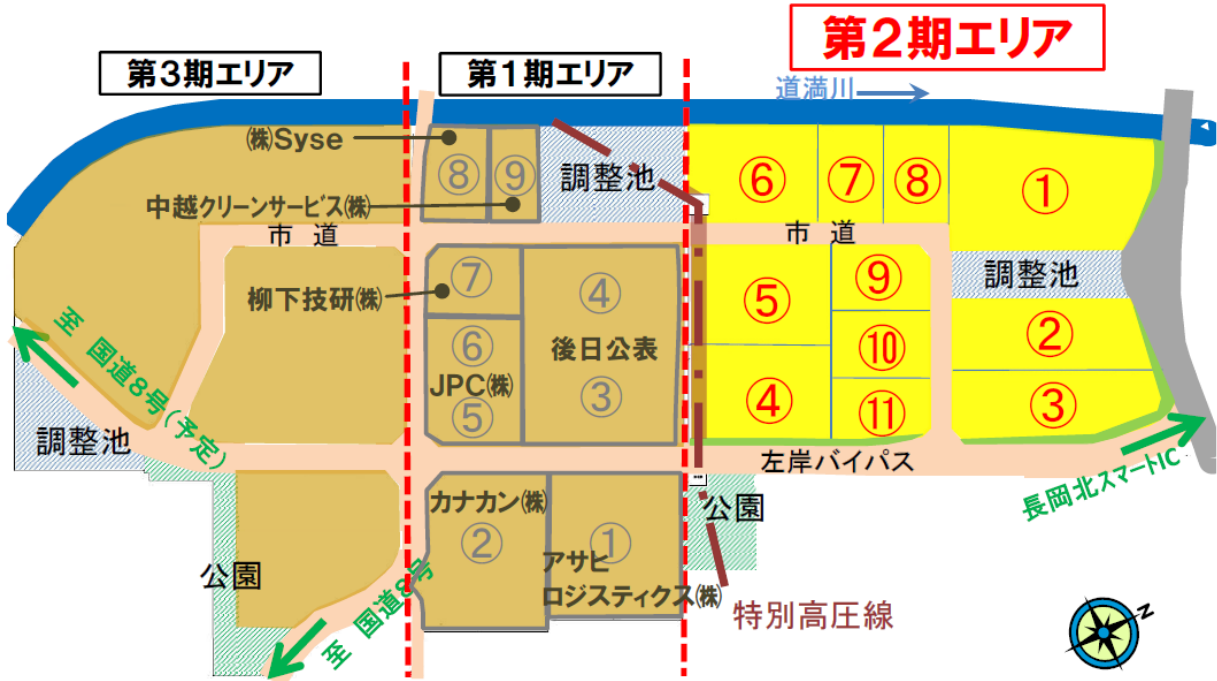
第２期エリア

第３期エリア

第１期エリア

道満川

㈱Syse

中越クリーンサービス㈱

⑧ ⑨

調整池

⑥ ⑦ ⑧ ①

市道

市道

柳下技研㈱

⑦

④

後日公表

③

⑥

JPC㈱

⑤

⑤ ⑨

⑩

④ ⑪

調整池

②

③

至 国道8号（予定）

調整池

左岸バイパス

長岡北スマートIC

カナカン㈱

②

①

アサヒロジスティクス㈱

公園

公園

至 国道8号

特別高圧線

N